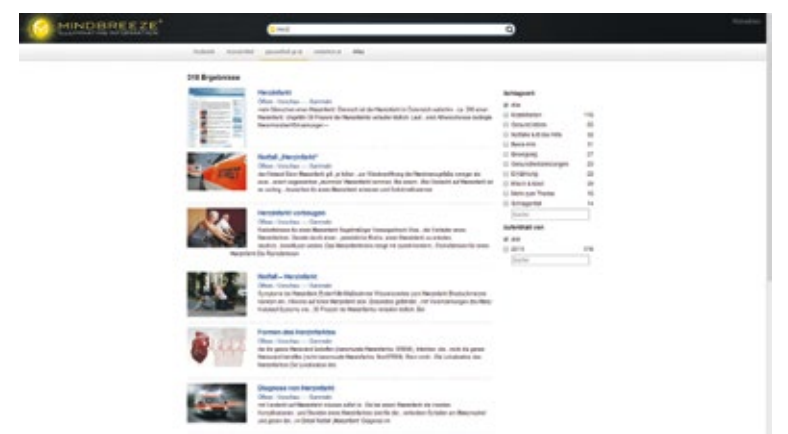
MINDBREEZE®

Herzi

Alle

318 Ergebnisse

Herzinfarkt

Notfall „Herzinfarkt"

Herzinfarkt vorbeugen

Notfall – Herzinfarkt

Formen des Herzinfarktes

Diagnose von Herzinfarkt

Schlagwort

Alle

Autor/Inhalt von

Alle

2015